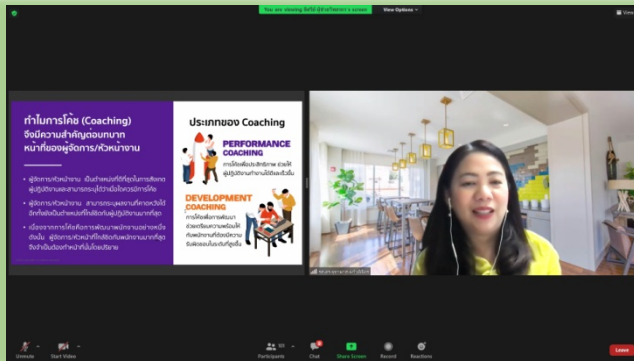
You are viewing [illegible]'s screen
View Options

ทำไมการโค้ช (Coaching) จึงมีความสำคัญต่อบทบาทหน้าที่ของผู้จัดการ/หัวหน้างาน

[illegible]

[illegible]

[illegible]

ประเภทของ Coaching

PERFORMANCE COACHING

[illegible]

DEVELOPMENT COACHING

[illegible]

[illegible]

Unmute
Start Video
Participants
Chat
Share Screen
Record
Reactions
Leave